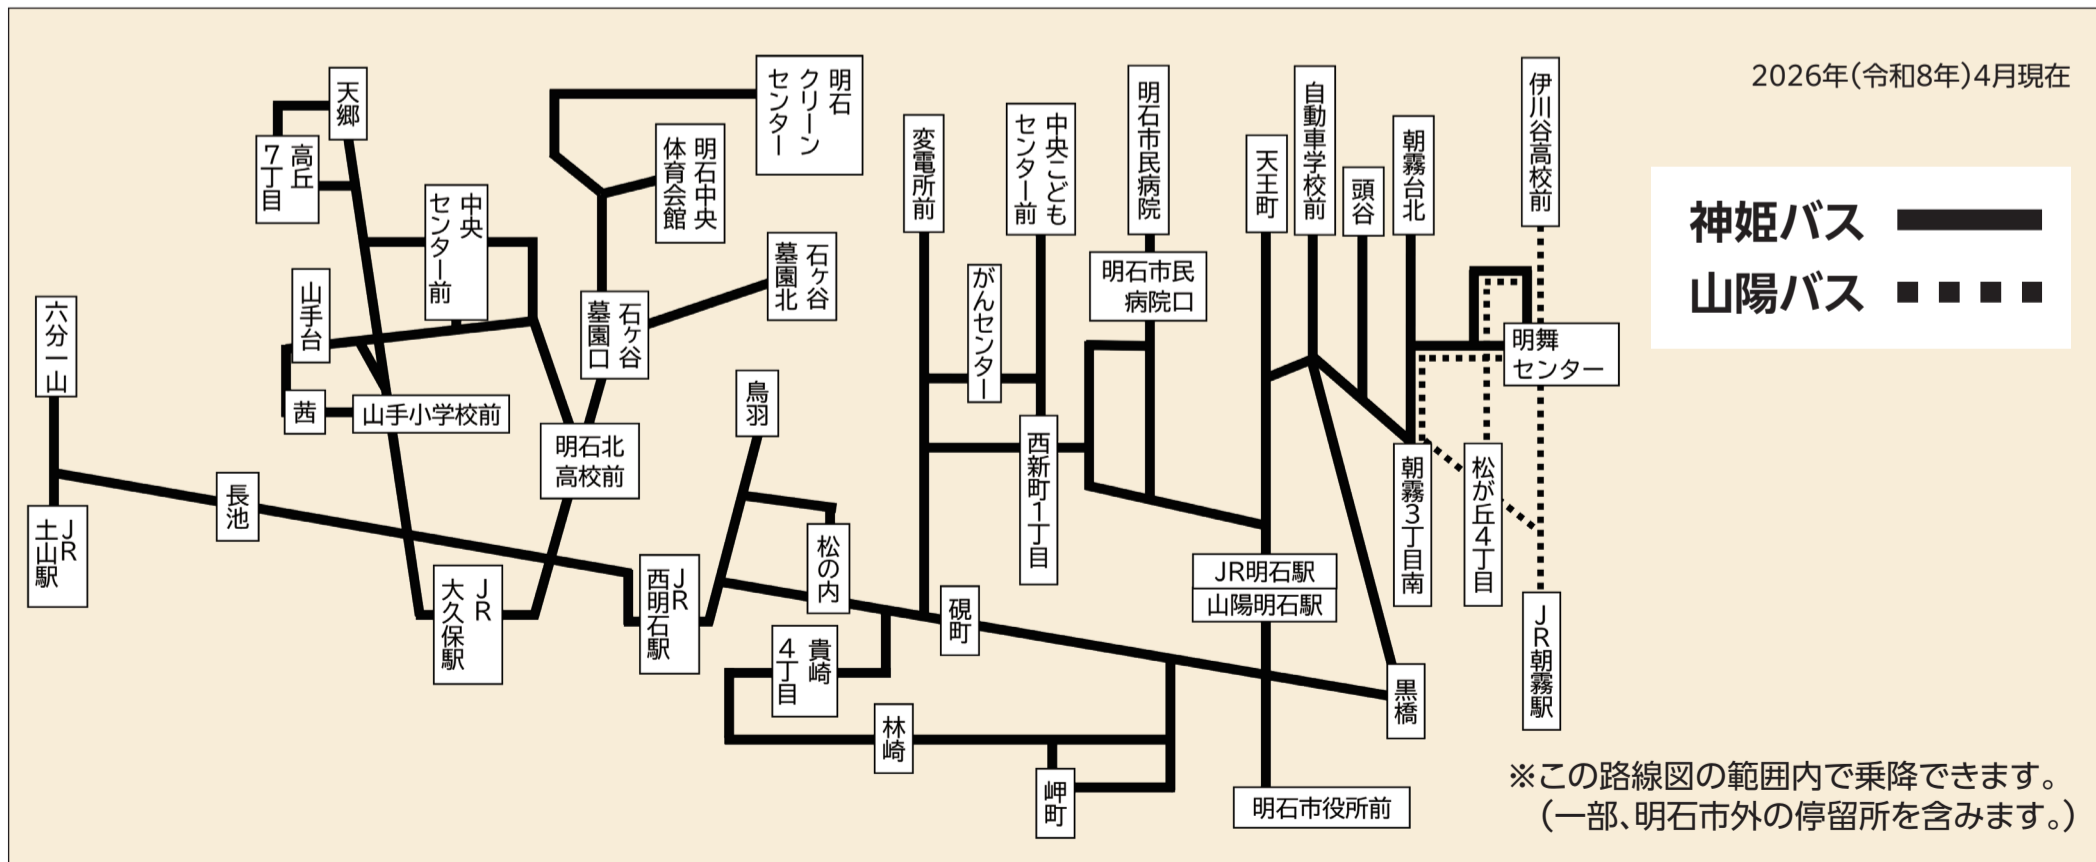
2026年(令和8年)4月現在

神姫バス
山陽バス

天郷
高丘7丁目
中央センター前
明石クリーンセンター
明石中央体育館
石ケ谷墓園北
石ケ谷墓園口
山手台
茜
山手小学校前
明石北高校前
六分一山
JR土山駅
長池
JR大久保駅
JR西明石駅
鳥羽
松の内
貴崎4丁目
林崎
岬町
硯町
変電所前
中央こどもセンター前
がんセンター
西新町1丁目
明石市民病院
明石市民病院口
天王町
JR明石駅
山陽明石駅
明石市役所前
自動車学校前
頭谷
朝霧台北
朝霧3丁目南
黒橋
明舞センター
松が丘4丁目
伊川谷高校前
JR朝霧駅

※この路線図の範囲内で乗降できます。
(一部、明石市外の停留所を含みます。)